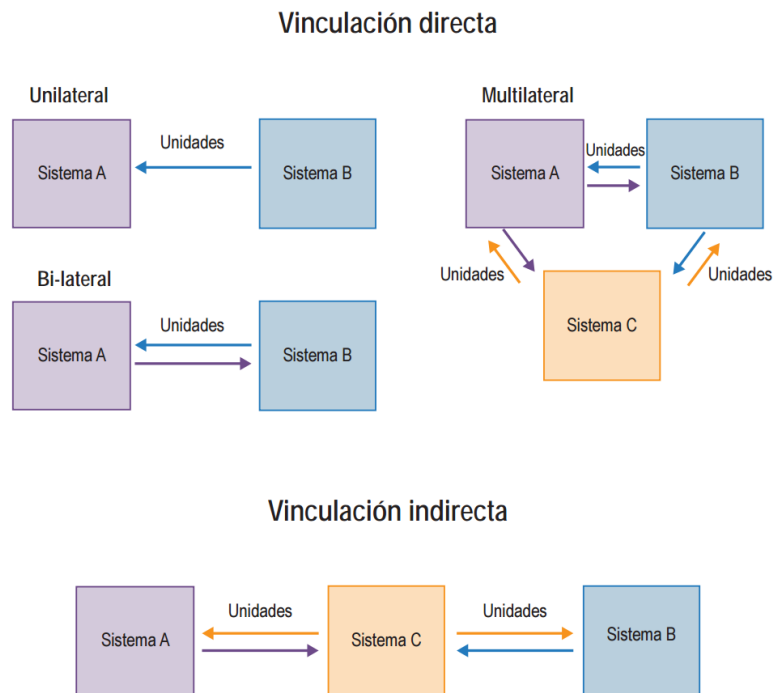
Vinculación directa

Unilateral

Sistema A

Unidades

Sistema B

Bi-lateral

Sistema A

Unidades

Sistema B

Multilateral

Sistema A

Unidades

Sistema B

Unidades

Unidades

Sistema C

Vinculación indirecta

Sistema A

Unidades

Sistema C

Unidades

Sistema B